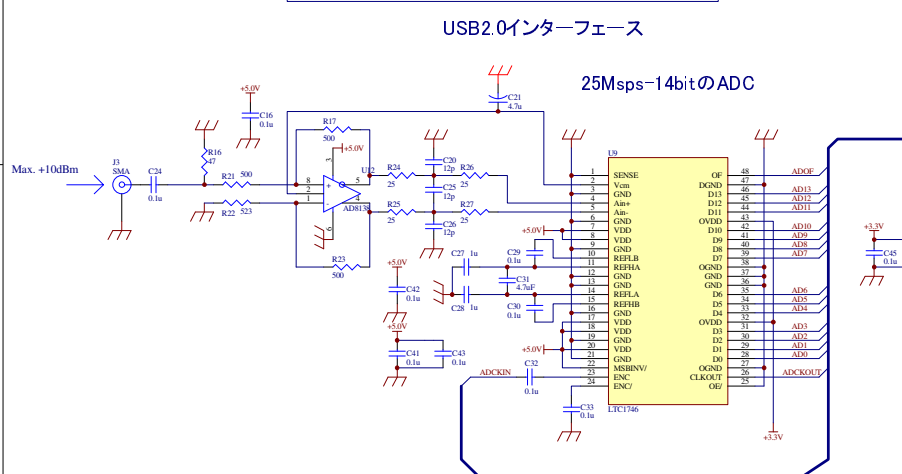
USB2.0インターフェース

25Msps-14bitのADC

Max. +10dBm

J3
SMA

C24
0.1u

R16
47

+5.0V
C16
0.1u

R17
500

+5.0V

R21 500

R22 523

U12
AD8138

R23
500

C21
4.7u

C20
12p

R24
25

R25
25

C25
12p

C26
12p

R26
25

R27
25

+5.0V

C27 1u

C29
0.1u

C31
4.7uF

C28 1u

C30
0.1u

+5.0V
C42
0.1u

+5.0V
C41
0.1u
C43
0.1u

+5.0V

ADCKIN

C32
0.1u

C33
0.1u

U9

| | | | |
|---|---|---|---|
| 1 | SENSE | OF | 48 |
| 2 | Vcm | DGND | 47 |
| 3 | GND | D13 | 46 |
| 4 | Ain+ | D12 | 45 |
| 5 | Ain- | D11 | 44 |
| 6 | GND | OVDD | 43 |
| 7 | VDD | D10 | 42 |
| 8 | VDD | D9 | 41 |
| 9 | GND | D8 | 40 |
| 10 | REFLB | D7 | 39 |
| 11 | REFHA | OGND | 38 |
| 12 | GND | GND | 37 |
| 13 | GND | GND | 36 |
| 14 | REFLA | D6 | 35 |
| 15 | REFHB | D5 | 34 |
| 16 | GND | D4 | 33 |
| 17 | VDD | OVDD | 32 |
| 18 | VDD | D3 | 31 |
| 19 | GND | D2 | 30 |
| 20 | VDD | D1 | 29 |
| 21 | GND | D0 | 28 |
| 22 | MSBINV/ | OGND | 27 |
| 23 | ENC | CLKOUT | 26 |
| 24 | ENC/ | OE/ | 25 |

LTC1746

ADOF
AD13
AD12
AD11
AD10
AD9
AD8
AD7
AD6
AD5
AD4
AD3
AD2
AD1
AD0
ADCKOUT

+3.3V

+3.3V
C45
0.1u